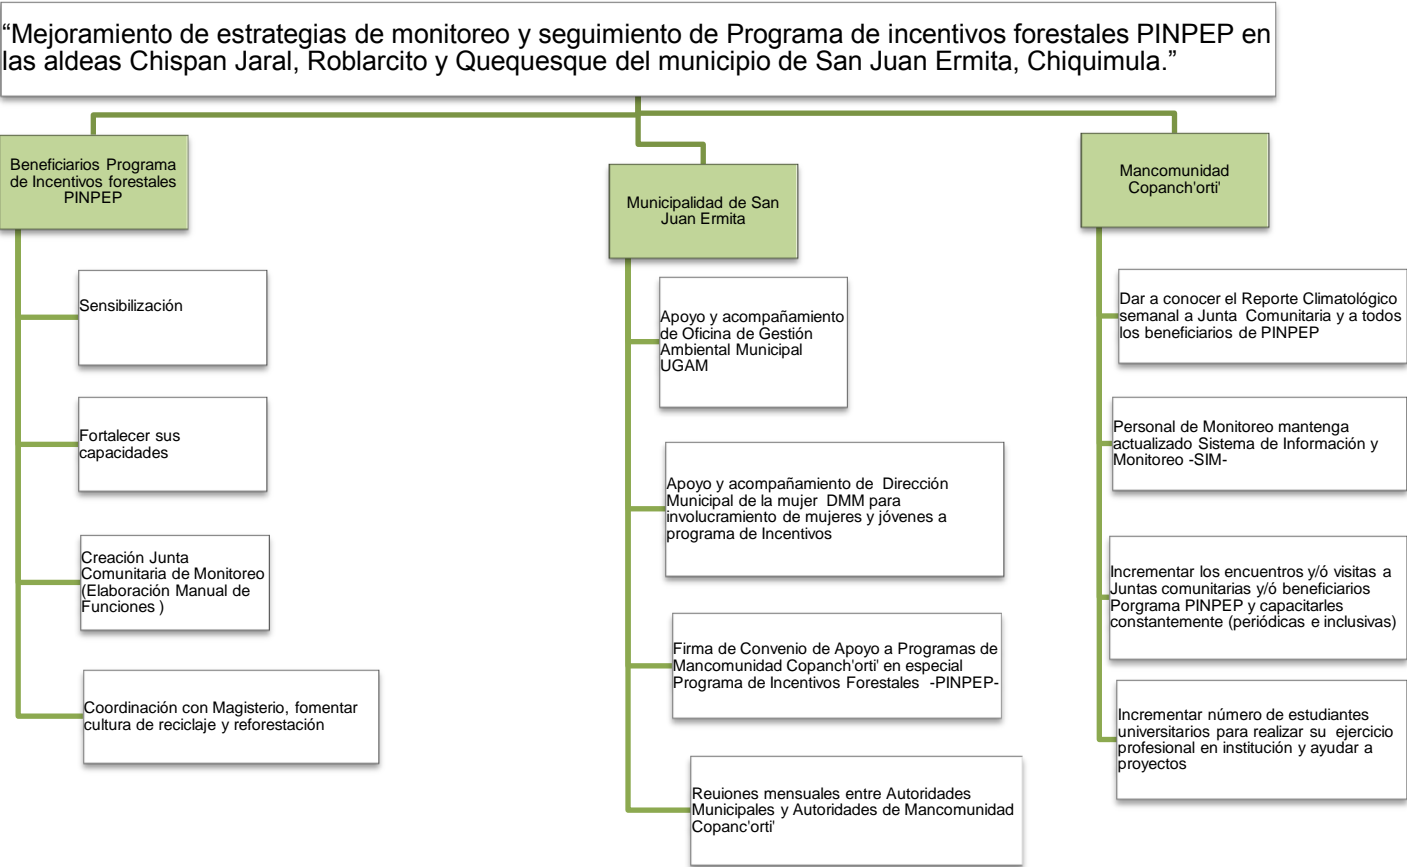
“Mejoramiento de estrategias de monitoreo y seguimiento de Programa de incentivos forestales PINPEP en las aldeas Chispan Jaral, Roblarcito y Quequesque del municipio de San Juan Ermita, Chiquimula.”

Beneficiarios Programa de Incentivos forestales PINPEP

Sensibilización

Fortalecer sus capacidades

Creación Junta Comunitaria de Monitoreo (Elaboración Manual de Funciones )

Coordinación con Magisterio, fomentar cultura de reciclaje y reforestación

Municipalidad de San Juan Ermita

Apoyo y acompañamiento de Oficina de Gestión Ambiental Municipal UGAM

Apoyo y acompañamiento de Dirección Municipal de la mujer DMM para involucramiento de mujeres y jóvenes a programa de Incentivos

Firma de Convenio de Apoyo a Programas de Mancomunidad Copanch'orti' en especial Programa de Incentivos Forestales -PINPEP-

Reuiones mensuales entre Autoridades Municipales y Autoridades de Mancomunidad Copanc'orti'

Mancomunidad Copanch'orti'

Dar a conocer el Reporte Climatológico semanal a Junta Comunitaria y a todos los beneficiarios de PINPEP

Personal de Monitoreo mantenga actualizado Sistema de Información y Monitoreo -SIM-

Incrementar los encuentros y/ó visitas a Juntas comunitarias y/ó beneficiarios Porgrama PINPEP y capacitarles constantemente (periódicas e inclusivas)

Incrementar número de estudiantes universitarios para realizar su ejercicio profesional en institución y ayudar a proyectos